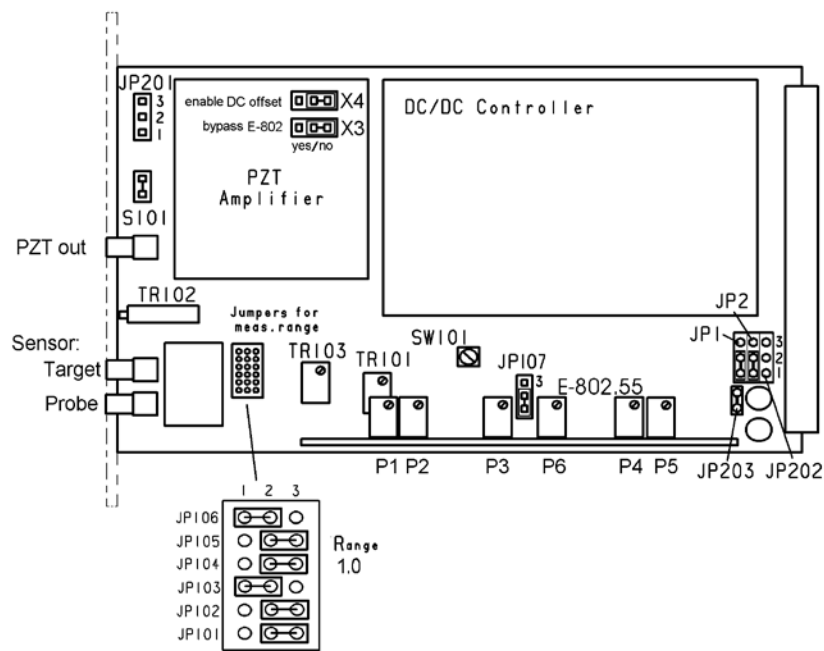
JP201
3
2
1

enable DC offset X4
bypass E-802 X3
yes/no

PZT
Amplifier

DC/DC Controller

S101

PZT out

TR102

Jumpers for
meas.range

Sensor:
Target
Probe

TR103

TR101

SW101

JP107
3

E-802.55

JP2
JP1
3
2
1

P1 P2 P3 P6 P4 P5

JP203 JP202

1 2 3
JP106
JP105
JP104
JP103
JP102
JP101

Range
1.0